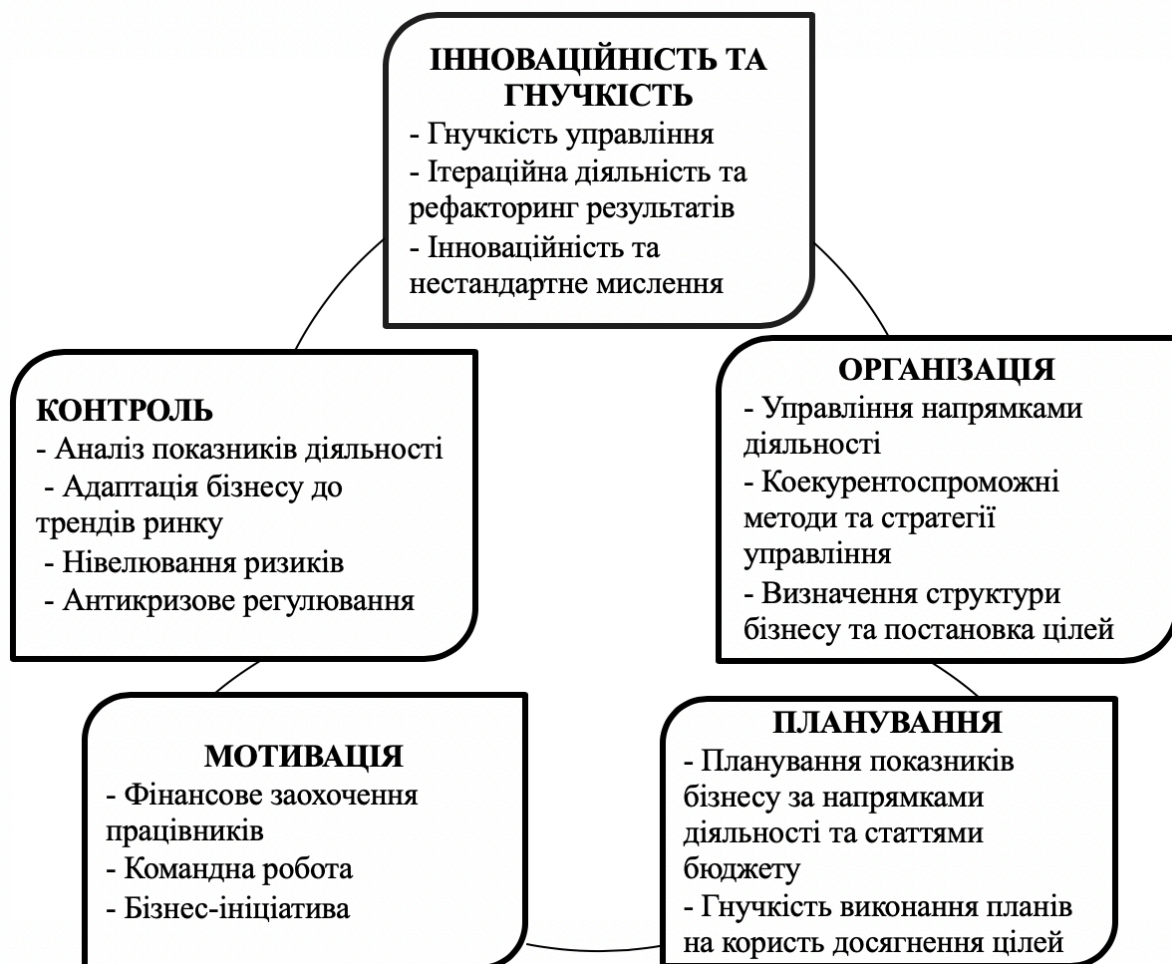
ІННОВАЦІЙНІСТЬ ТА ГНУЧКІСТЬ
- Гнучкість управління
- Ітераційна діяльність та рефакторинг результатів
- Інноваційність та нестандартне мислення

КОНТРОЛЬ
- Аналіз показників діяльності
- Адаптація бізнесу до трендів ринку
- Нівелювання ризиків
- Антикризове регулювання

ОРГАНІЗАЦІЯ
- Управління напрямками діяльності
- Коекурентоспроможні методи та стратегії управління
- Визначення структури бізнесу та постановка цілей

МОТИВАЦІЯ
- Фінансове заохочення працівників
- Командна робота
- Бізнес-ініціатива

ПЛАНУВАННЯ
- Планування показників бізнесу за напрямками діяльності та статтями бюджету
- Гнучкість виконання планів на користь досягнення цілей